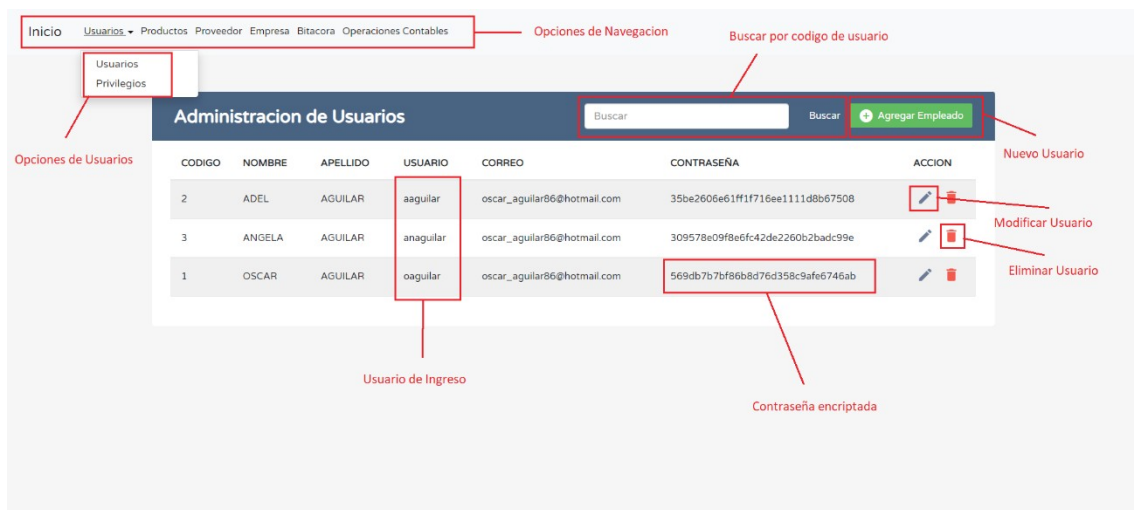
Inicio Usuarios ▾ Productos Proveedor Empresa Bitacora Operaciones Contables

Opciones de Navegacion

Buscar por codigo de usuario

Usuarios
Privilegios

Opciones de Usuarios

Administracion de Usuarios

Buscar

Buscar

Agregar Empleado

Nuevo Usuario

| CODIGO | NOMBRE | APELLIDO | USUARIO | CORREO | CONTRASEÑA | ACCION |
|---|---|---|---|---|---|---|
| 2 | ADEL | AGUILAR | aaguilar | oscar_aguilar86@hotmail.com | 35be2606e61ff1f716ee1111d8b67508 | |
| 3 | ANGELA | AGUILAR | anaguilar | oscar_aguilar86@hotmail.com | 309578e09f8e6fc42de2260b2badc99e | |
| 1 | OSCAR | AGUILAR | oaguilar | oscar_aguilar86@hotmail.com | 569db7b7bf86b8d76d358c9afe6746ab | |

Modificar Usuario

Eliminar Usuario

Usuario de Ingreso

Contraseña encriptada